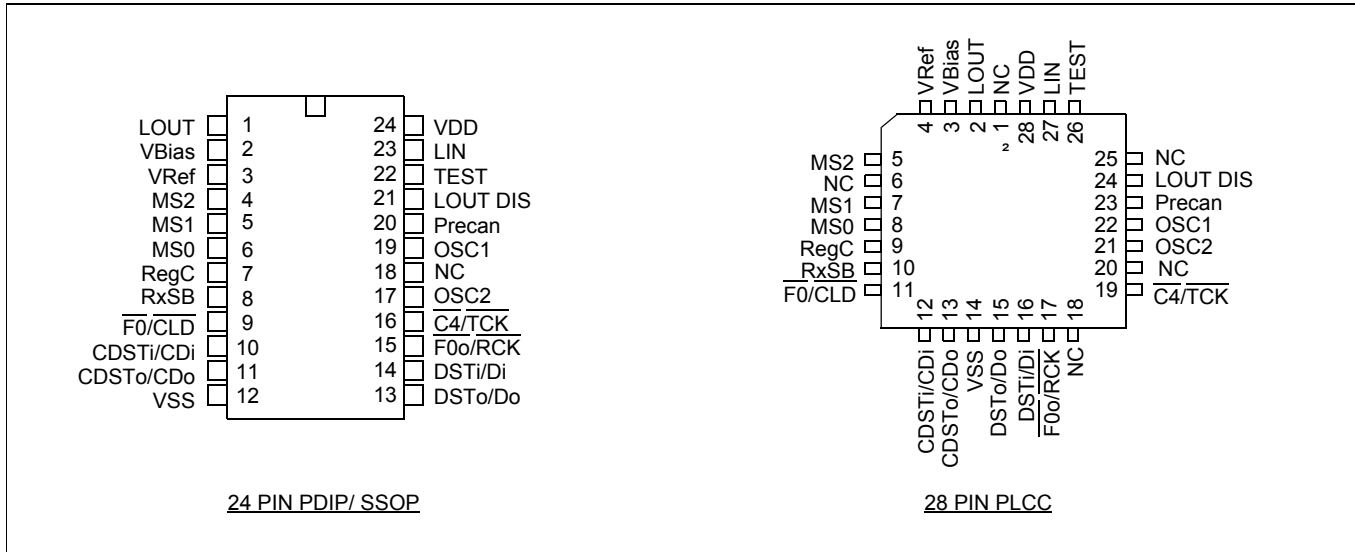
LOUT 1
VBias 2
VRef 3
MS2 4
MS1 5
MS0 6
RegC 7
$\overline{RxSB}$ 8
$\overline{F0}/\overline{CLD}$ 9
CDSTi/CDi 10
CDSTo/CDo 11
VSS 12

24 VDD
23 LIN
22 TEST
21 LOUT DIS
20 Precan
19 OSC1
18 NC
17 $\overline{OSC2}$
16 $\overline{C4}/\overline{TCK}$
15 $\overline{F0o}/RCK$
14 DSTi/Di
13 DSTo/Do

24 PIN PDIP/ SSOP

VRef 4
VBias 3
LOUT 2
NC 1
VDD 28
LIN 27
TEST 26

MS2 5
NC 6
MS1 7
MS0 8
RegC 9
$\overline{RxSB}$ 10
$\overline{F0/CLD}$ 11

25 NC
24 LOUT DIS
23 Precan
22 OSC1
21 OSC2
20 $\overline{NC}$
19 $\overline{C4}/\overline{TCK}$

12 CDSTi/CDi
13 CDSTo/CDo
14 VSS
15 DSTo/Do
16 $\overline{DSTi/Di}$
17 $\overline{F0o/RCK}$
18 NC

28 PIN PLCC